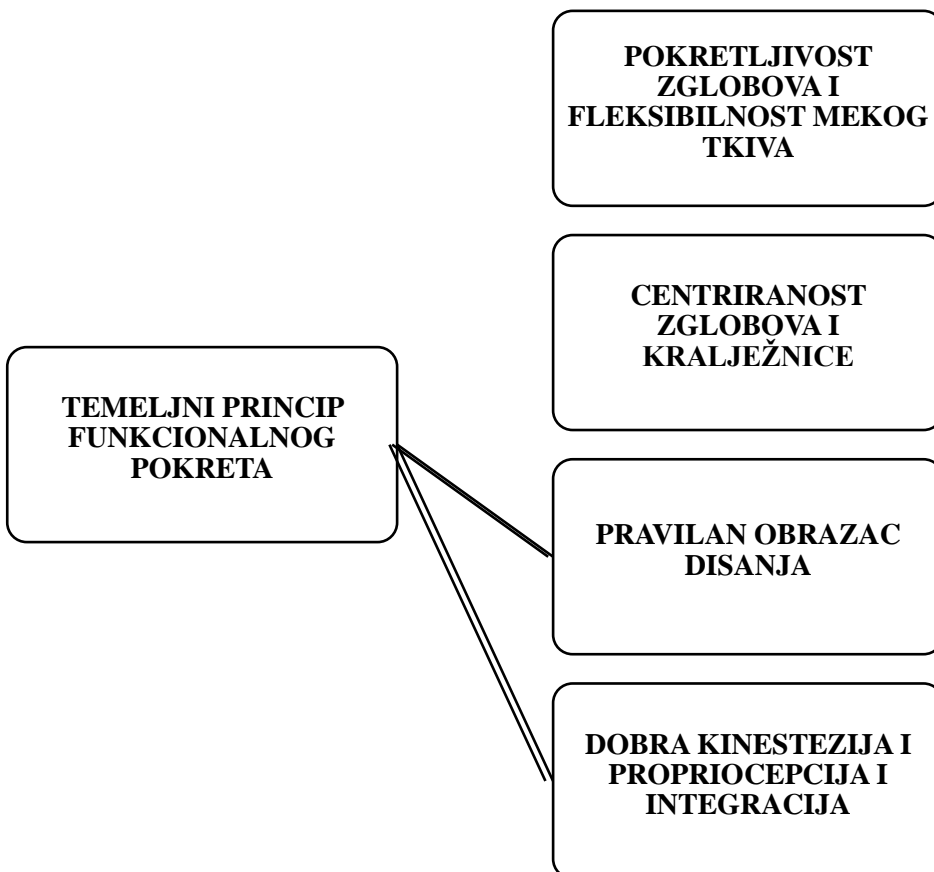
POKRETLJIVOST ZGLOBOVA I FLEKSIBILNOST MEKOG TKIVA

CENTRIRANOST ZGLOBOVA I KRALJEŽNICE

TEMELJNI PRINCIP FUNKCIONALNOG POKRETA

PRAVILAN OBRAZAC DISANJA

DOBRA KINESTEZIJA I PROPRIOCEPCIJA I INTEGRACIJA